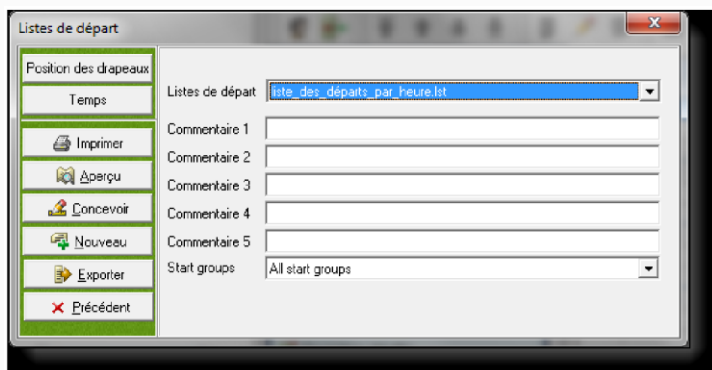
Listes de départ

Position des drapeaux
Temps
Imprimer
Aperçu
Concevoir
Nouveau
Exporter
Précédent

Listes de départ liste_des_départs_par_heure.lst
Commentaire 1
Commentaire 2
Commentaire 3
Commentaire 4
Commentaire 5
Start groups All start groups